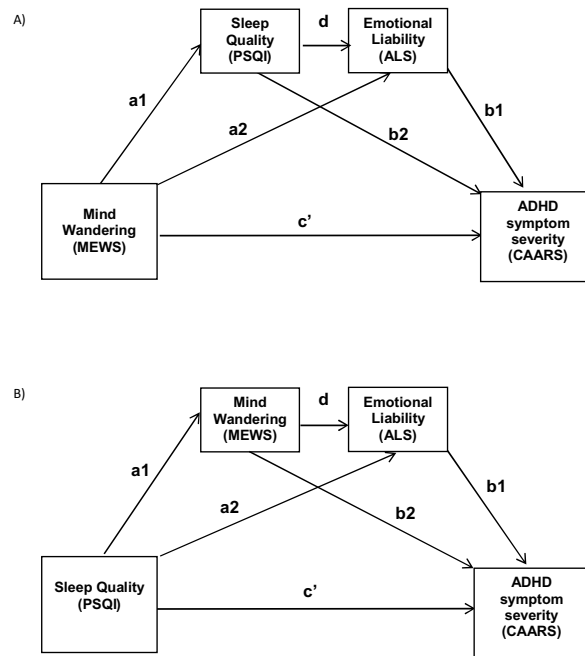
A)

Sleep Quality (PSQI)

d

Emotional Liability (ALS)

a1

a2

b2

b1

Mind Wandering (MEWS)

c'

ADHD symptom severity (CAARS)

B)

Mind Wandering (MEWS)

d

Emotional Liability (ALS)

a1

a2

b2

b1

Sleep Quality (PSQI)

c'

ADHD symptom severity (CAARS)